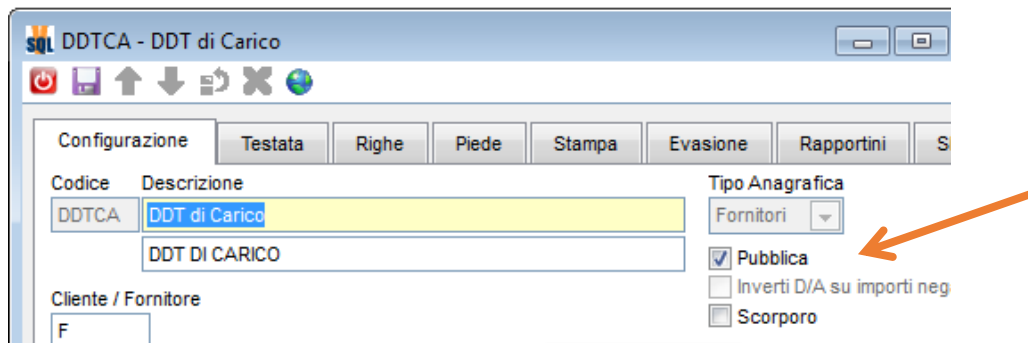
SQL DDTCA - DDT di Carico

Configurazione | Testata | Righe | Piede | Stampa | Evasione | Rapportini | S

Codice
DDTCA

Descrizione
DDT di Carico
DDT DI CARICO

Cliente / Fornitore
F

Tipo Anagrafica
Fornitori

Pubblica
Inverti D/A su importi neg
Scorporo